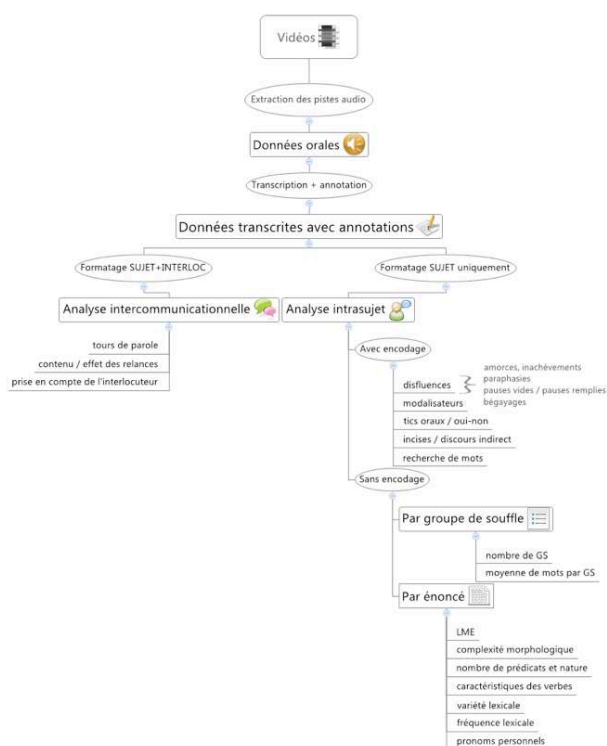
Vidéos

Extraction des pistes audio

Données orales

Transcription + annotation

Données transcrites avec annotations

Formatage SUJET+INTERLOC

Formatage SUJET uniquement

Analyse intercommunicationnelle

tours de parole
contenu / effet des relances
prise en compte de l'interlocuteur

Analyse intrasujet

Avec encodage

disfluences
amorces, inachèvements
paraphasies
pauses vides / pauses remplies
bégayages

modalisateurs
tics oraux / oui-non
incises / discours indirect
recherche de mots

Sans encodage

Par groupe de souffle

nombre de GS
moyenne de mots par GS

Par énoncé

LME
complexité morphologique
nombre de prédicats et nature
caractéristiques des verbes
variété lexicale
fréquence lexicale
pronoms personnels